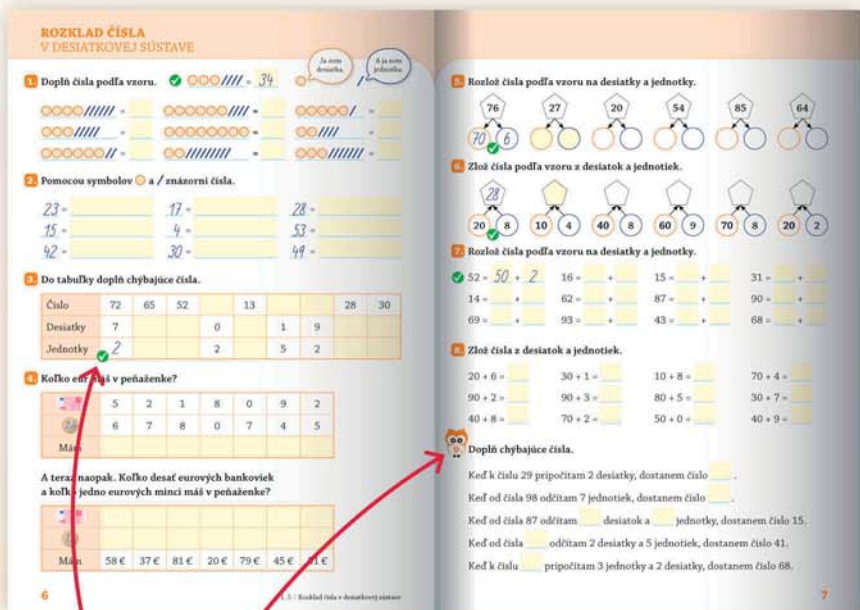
ROZKLAD ČÍSLA
V DESIATKOVEJ SÚSTAVE

Ja som desiatka.
A ja som jednotka.

1 Doplň čísla podľa vzoru. ○○○//// = 34

○○○○////// =
○○○○○○○/// =
○○○○○/ =
○○○//// =
○○○○○○○○ =
○○/////// =
○○○○○○○○// =
○○/////// =
○○○○○////// =

2 Pomocou symbolov ○ a / znázorni čísla.

23 =
17 =
28 =
15 =
4 =
53 =
42 =
30 =
49 =

3 Do tabuľky doplň chýbajúce čísla.

| Číslo | 72 | 65 | 52 | | 13 | | | 28 | 30 |
|---|---|---|---|---|---|---|---|---|---|
| Desiatky | 7 | | | 0 | | 1 | 9 | | |
| Jednotky | 2 | | | 2 | | 5 | 2 | | |

4 Koľko eur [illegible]áš v peňaženke?

| | 5 | 2 | 1 | 8 | 0 | 9 | 2 |
|---|---|---|---|---|---|---|---|
| | 6 | 7 | 8 | 0 | 7 | 4 | 5 |
| Máš | | | | | | | |

A teraz naopak. Koľko desať eurových bankoviek a koľko jedno eurových mincí máš v peňaženke?

| | | | | | | | |
|---|---|---|---|---|---|---|---|
| | | | | | | | |
| Máš | 58 € | 37 € | 81 € | 20 € | 79 € | 45 € | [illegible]1 € |

6

1.5 | Rozklad čísla v desiatkovej sústave

5 Rozlož čísla podľa vzoru na desiatky a jednotky.

76 27 20 54 85 64
70 6

6 Zlož čísla podľa vzoru z desiatok a jednotiek.

28
20 8 10 4 40 8 60 9 70 8 20 2

7 Rozlož čísla podľa vzoru na desiatky a jednotky.

52 = 50 + 2
16 = +
15 = +
31 = +
14 = +
62 = +
87 = +
90 = +
69 = +
93 = +
43 = +
68 = +

8 Zlož čísla z desiatok a jednotiek.

20 + 6 =
30 + 1 =
10 + 8 =
70 + 4 =
90 + 2 =
90 + 3 =
80 + 5 =
30 + 7 =
40 + 8 =
70 + 2 =
50 + 0 =
40 + 9 =

9 Doplň chýbajúce čísla.

Keď k číslu 29 pripočítam 2 desiatky, dostanem číslo ___.

Keď od čísla 98 odčítam 7 jednotiek, dostanem číslo ___.

Keď od čísla 87 odčítam ___ desiatok a ___ jednotky, dostanem číslo 15.

Keď od čísla ___ odčítam 2 desiatky a 5 jednotiek, dostanem číslo 41.

Keď k číslu ___ pripočítam 3 jednotky a 2 desiatky, dostanem číslo 68.

7